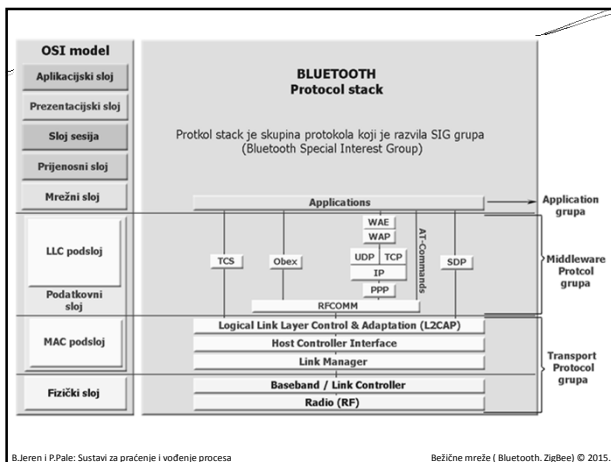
OSI model

Aplikacijski sloj

Prezentacijski sloj

Sloj sesija

Prijenosni sloj

Mrežni sloj

LLC podsloj

Podatkovni sloj

MAC podsloj

Fizički sloj

BLUETOOTH
Protocol stack

Protkol stack je skupina protokola koji je razvila SIG grupa (Bluetooth Special Interest Group)

Applications

WAE

WAP

AT-Commands

TCS

Obex

UDP

TCP

SDP

IP

PPP

RFCOMM

Logical Link Layer Control & Adaptation (L2CAP)

Host Controller Interface

Link Manager

Baseband / Link Controller

Radio (RF)

Application grupa

Middleware Protcol grupa

Transport Protocol grupa

B.Jeren i P.Pale: Sustavi za praćenje i vođenje procesa

Bežične mreže ( Bluetooth. ZigBee) © 2015.